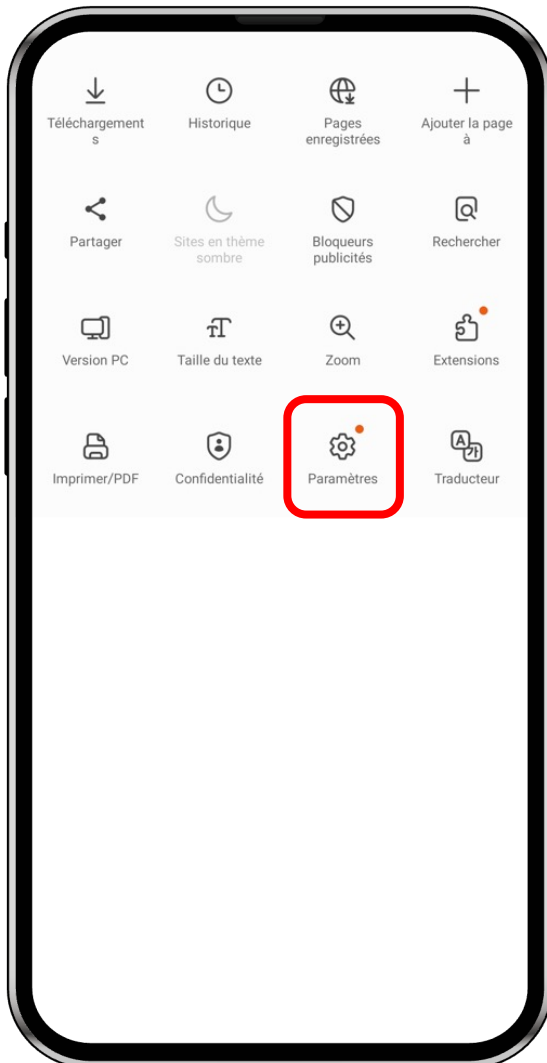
Téléchargements
Historique
Pages enregistrées
Ajouter la page à

Partager
Sites en thème sombre
Bloqueurs publicités
Rechercher

Version PC
Taille du texte
Zoom
Extensions

Imprimer/PDF
Confidentialité
Paramètres
Traducteur